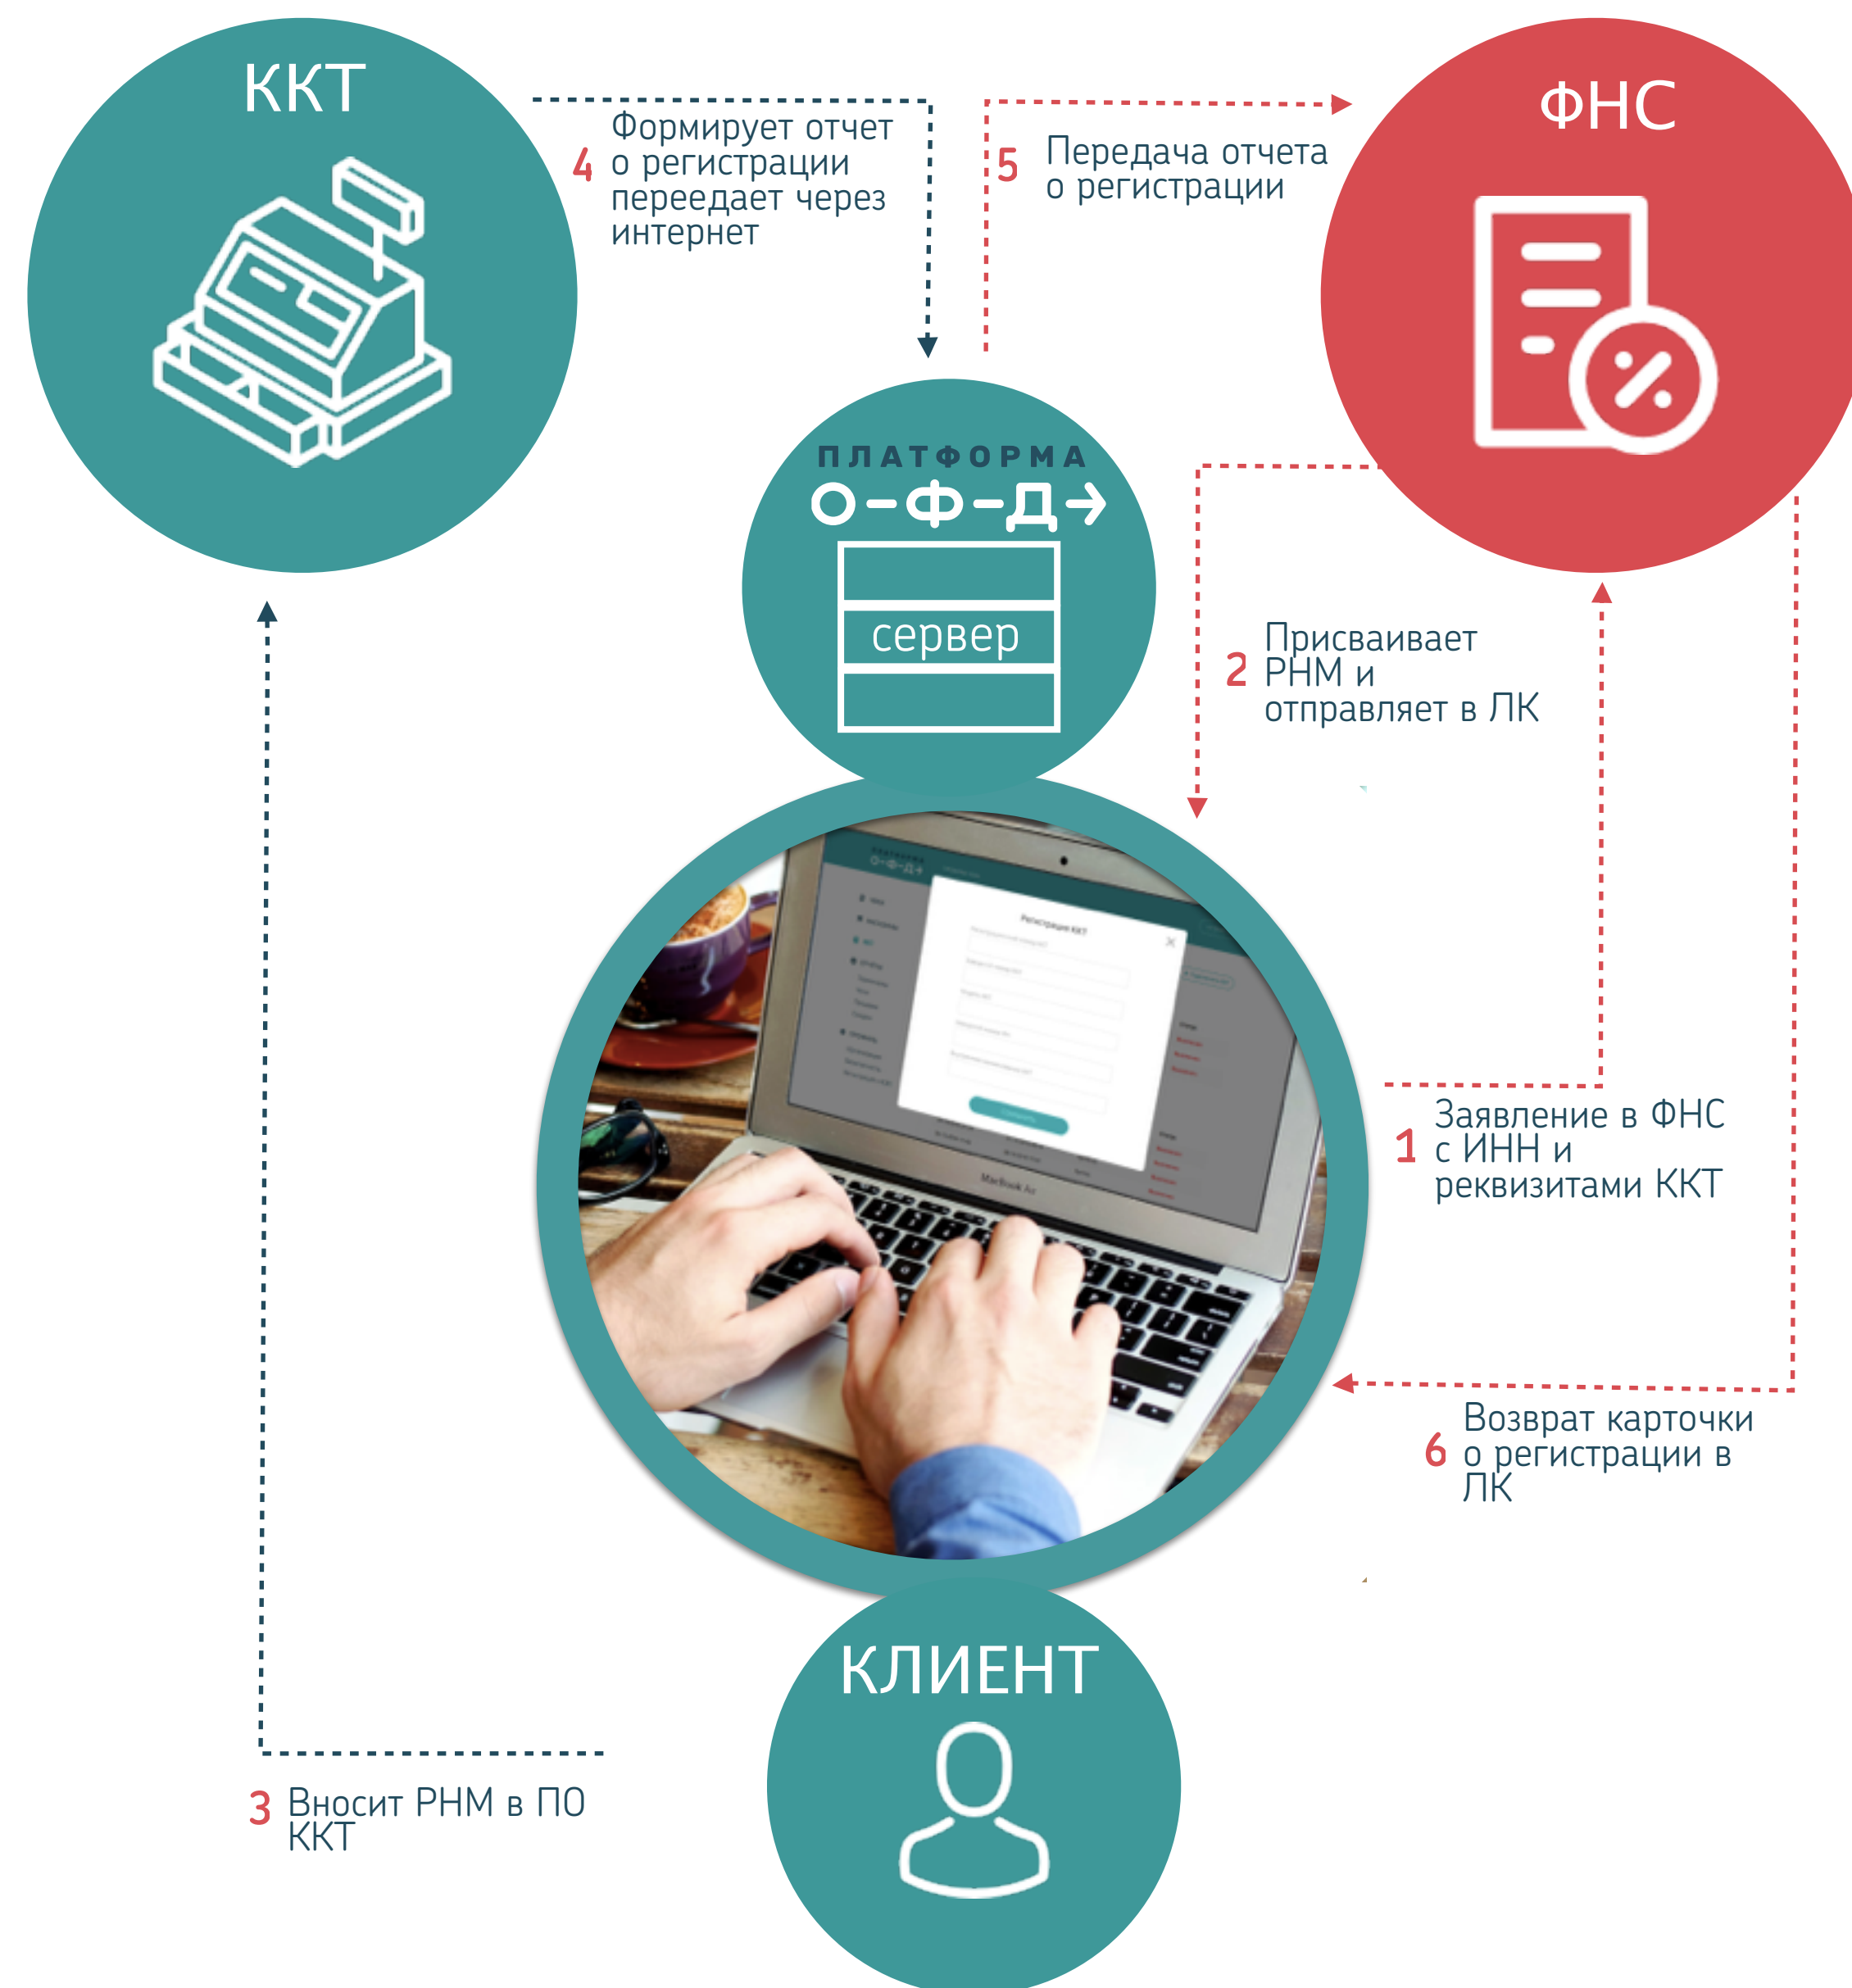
ККТ

4 Формирует отчет о регистрации переедает через интернет

5 Передача отчета о регистрации

ФНС

ПЛАТФОРМА
О-Ф-Д→

сервер

2 Присваивает РНМ и отправляет в ЛК

1 Заявление в ФНС с ИНН и реквизитами ККТ

6 Возврат карточки о регистрации в ЛК

КЛИЕНТ

3 Вносит РНМ в ПО ККТ